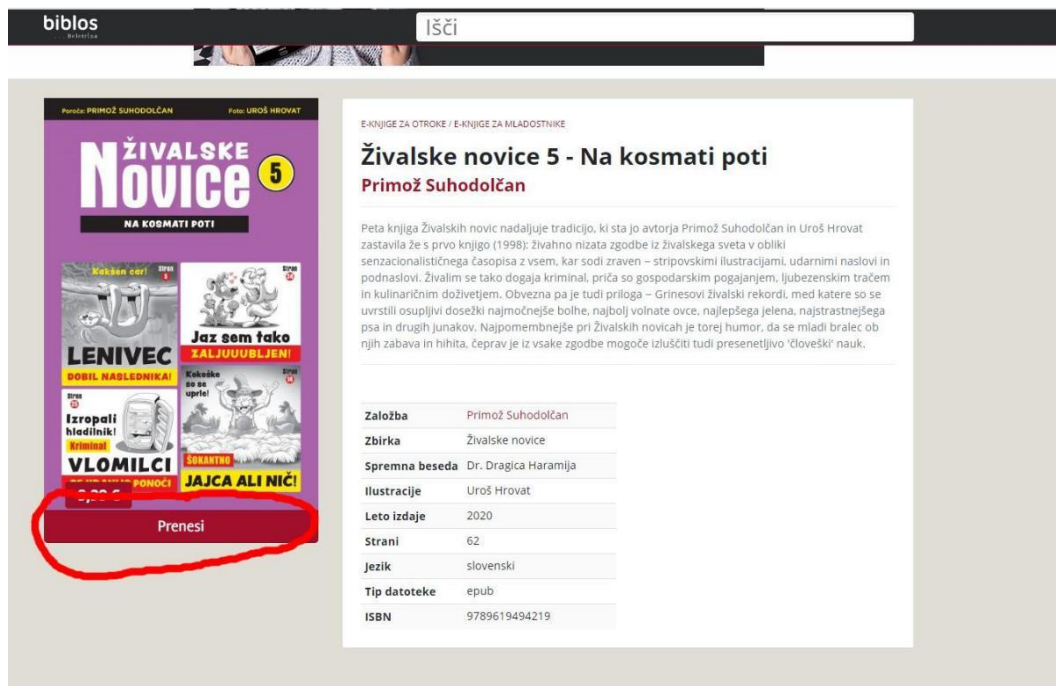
biblos
Knjižnica

Išči

Poroča: PRIMOŽ SUHODOLČAN Foto: UROŠ HROVAT

ŽIVALSKE NOVICE 5
NA KOSMATI POTI

Kakšen car! Stran 5
LENIVEC
DOBIL NASLEDNIKA!

Stran 34
Jaz sem tako
ZALJUUUBLJEN!

Stran 28
Izropali hladilnik!
Kriminal
VLOMILCI
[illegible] PONOČI

Kokoške so se uprle! Stran 14
ŠOKANTNO
JAJCA ALI NIČ!

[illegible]

Prenesi

E-KNJIGE ZA OTROKE / E-KNJIGE ZA MLADOSTNIKE

Živalske novice 5 - Na kosmati poti
Primož Suhodolčan

Peta knjiga Živalskih novic nadaljuje tradicijo, ki sta jo avtorja Primož Suhodolčan in Uroš Hrovat zastavila že s prvo knjigo (1998): živahno nizata zgodbe iz živalskega sveta v obliki senzacionalističnega časopisa z vsem, kar sodi zraven – stripovskimi ilustracijami, udarnimi naslovi in podnaslovi. Živalim se tako dogaja kriminal, priča so gospodarskim pogajanjem, ljubezenskim tračem in kulinaričnim doživetjem. Obvezna pa je tudi priloga – Grinesovi živalski rekordi, med katere so se uvrstili osupljivi dosežki najmočnejše bolhe, najbolj volnate ovce, najlepšega jelena, najstrastnejšega psa in drugih junakov. Najpomembnejše pri Živalskih novicah je torej humor, da se mladi bralec ob njih zabava in hihita, čeprav je iz vsake zgodbe mogoče izluščiti tudi presenetljivo 'človeški' nauk.

| Založba | Primož Suhodolčan |
|---|---|
| Zbirka | Živalske novice |
| Spremna beseda | Dr. Dragica Haramija |
| Ilustracije | Uroš Hrovat |
| Leto izdaje | 2020 |
| Strani | 62 |
| Jezik | slovenski |
| Tip datoteke | epub |
| ISBN | 9789619494219 |